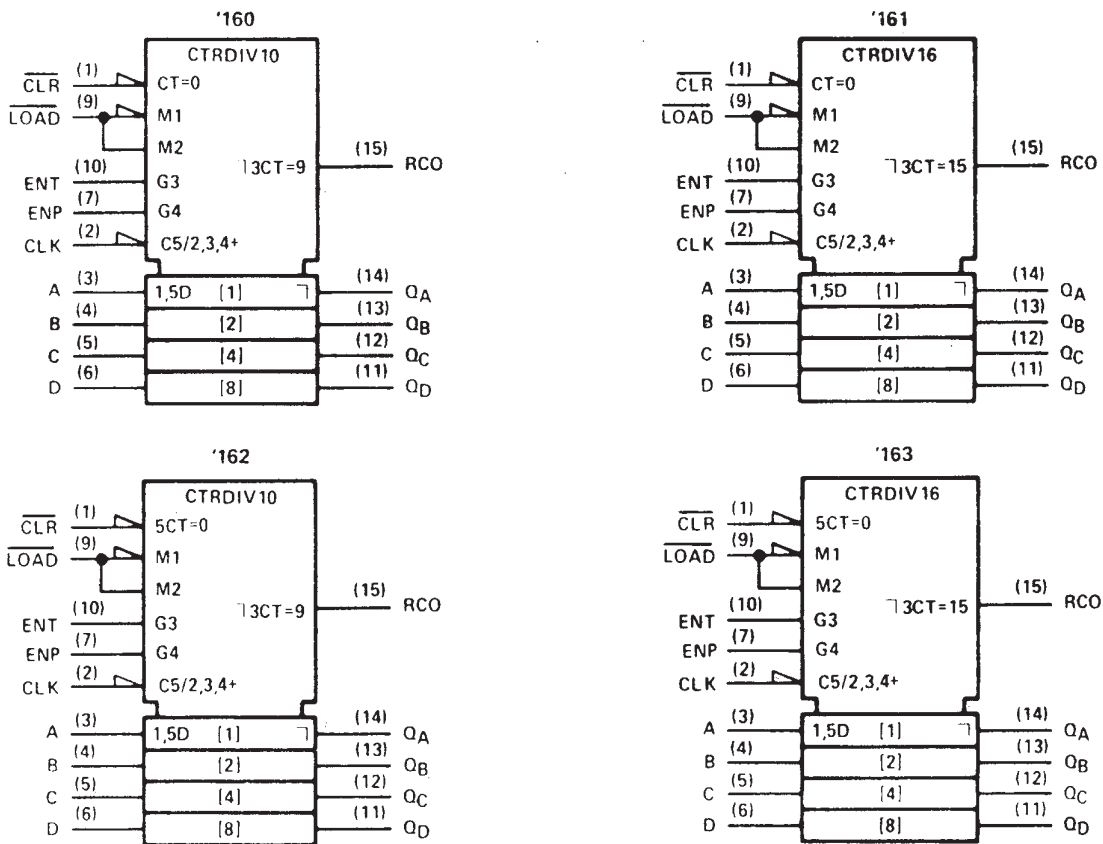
'160

CTRDIV10

$\overline{CLR}$ (1) CT=0
$\overline{LOAD}$ (9) M1
M2
(15) RCO
⌉3CT=9
ENT (10) G3
ENP (7) G4
CLK (2) C5/2,3,4+

A (3) 1,5D [1] ⌉ (14) $Q_A$
B (4) [2] (13) $Q_B$
C (5) [4] (12) $Q_C$
D (6) [8] (11) $Q_D$

'161

CTRDIV16

$\overline{CLR}$ (1) CT=0
$\overline{LOAD}$ (9) M1
M2
(15) RCO
⌉3CT=15
ENT (10) G3
ENP (7) G4
CLK (2) C5/2,3,4+

A (3) 1,5D [1] ⌉ (14) $Q_A$
B (4) [2] (13) $Q_B$
C (5) [4] (12) $Q_C$
D (6) [8] (11) $Q_D$

'162

CTRDIV10

$\overline{CLR}$ (1) 5CT=0
$\overline{LOAD}$ (9) M1
M2
(15) RCO
⌉3CT=9
ENT (10) G3
ENP (7) G4
CLK (2) C5/2,3,4+

A (3) 1,5D [1] ⌉ (14) $Q_A$
B (4) [2] (13) $Q_B$
C (5) [4] (12) $Q_C$
D (6) [8] (11) $Q_D$

'163

CTRDIV16

$\overline{CLR}$ (1) 5CT=0
$\overline{LOAD}$ (9) M1
M2
(15) RCO
⌉3CT=15
ENT (10) G3
ENP (7) G4
CLK (2) C5/2,3,4+

A (3) 1,5D [1] ⌉ (14) $Q_A$
B (4) [2] (13) $Q_B$
C (5) [4] (12) $Q_C$
D (6) [8] (11) $Q_D$